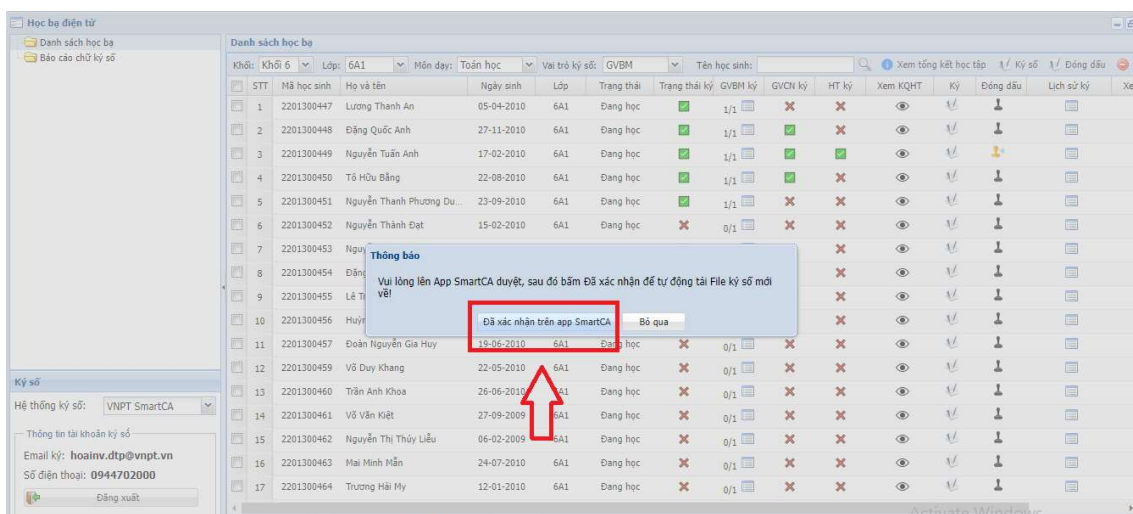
Học bạ điện tử

Danh sách học bạ
Báo cáo chữ ký số

Ký số
Hệ thống ký số: VNPT SmartCA
Thông tin tài khoản ký số
Email ký: hoainv.dtp@vnpt.vn
Số điện thoại: 0944702000
Đăng xuất

Danh sách học bạ
Khối: Khối 6 Lớp: 6A1 Môn dạy: Toán học Vai trò ký số: GVBM Tên học sinh: Xem tổng kết học tập Ký số Đóng dấu

| STT | Mã học sinh | Họ và tên | Ngày sinh | Lớp | Trạng thái | Trạng thái ký | GVBM ký | GVCN ký | HT ký | Xem KQHT | Ký | Đóng dấu | Lịch sử ký |
|---|---|---|---|---|---|---|---|---|---|---|---|---|---|
| 1 | 2201300447 | Lương Thanh An | 05-04-2010 | 6A1 | Đang học | | 1/1 | | | | | | |
| 2 | 2201300448 | Đặng Quốc Anh | 27-11-2010 | 6A1 | Đang học | | 1/1 | | | | | | |
| 3 | 2201300449 | Nguyễn Tuấn Anh | 17-02-2010 | 6A1 | Đang học | | 1/1 | | | | | | |
| 4 | 2201300450 | Tô Hữu Bằng | 22-08-2010 | 6A1 | Đang học | | 1/1 | | | | | | |
| 5 | 2201300451 | Nguyễn Thanh Phương Du... | 23-09-2010 | 6A1 | Đang học | | 1/1 | | | | | | |
| 6 | 2201300452 | Nguyễn Thành Đạt | 15-02-2010 | 6A1 | Đang học | | 0/1 | | | | | | |
| 7 | 2201300453 | Nguy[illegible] | | | | | | | | | | | |
| 8 | 2201300454 | Đặng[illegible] | | | | | | | | | | | |
| 9 | 2201300455 | Lê T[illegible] | | | | | | | | | | | |
| 10 | 2201300456 | Huỳn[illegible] | | | | | | | | | | | |
| 11 | 2201300457 | Đoàn Nguyễn Gia Huy | 19-06-2010 | 6A1 | Đang học | | 0/1 | | | | | | |
| 12 | 2201300459 | Võ Duy Khang | 22-05-2010 | 6A1 | Đang học | | 0/1 | | | | | | |
| 13 | 2201300460 | Trần Anh Khoa | 26-06-2010 | 6A1 | Đang học | | 0/1 | | | | | | |
| 14 | 2201300461 | Võ Văn Kiệt | 27-09-2009 | 6A1 | Đang học | | 0/1 | | | | | | |
| 15 | 2201300462 | Nguyễn Thị Thùy Liễu | 06-02-2009 | 6A1 | Đang học | | 0/1 | | | | | | |
| 16 | 2201300463 | Mai Minh Mẫn | 24-07-2010 | 6A1 | Đang học | | 0/1 | | | | | | |
| 17 | 2201300464 | Trương Hải My | 12-01-2010 | 6A1 | Đang học | | 0/1 | | | | | | |

Thông báo
Vui lòng lên App SmartCA duyệt, sau đó bấm Đã xác nhận để tự động tải File ký số mới về!
Đã xác nhận trên app SmartCA
Bỏ qua

Activate Windows